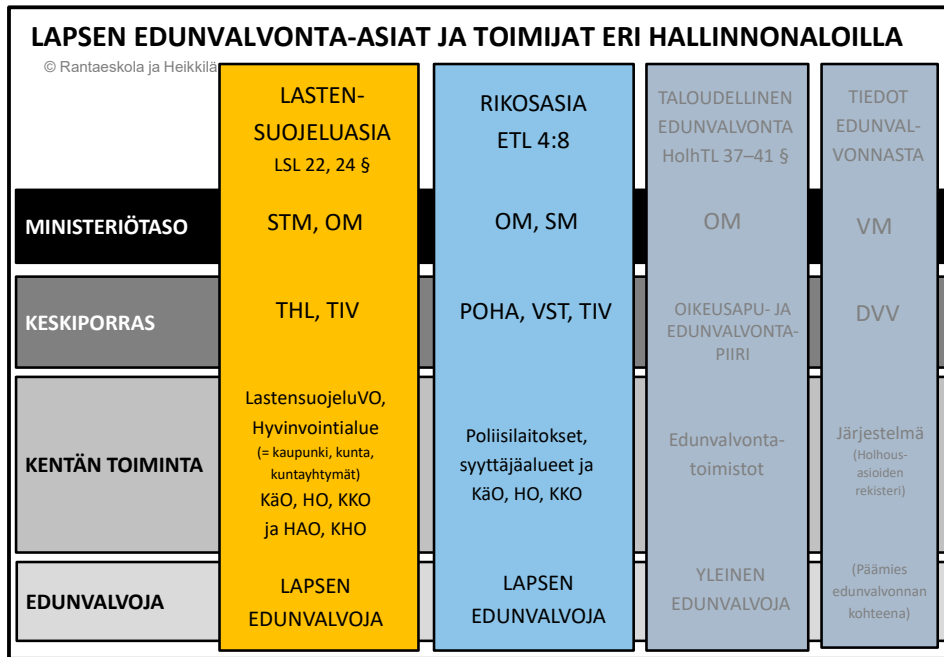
LAPSEN EDUNVALVONTA-ASIAT JA TOIMIJAT ERI HALLINNONALOILLA

© Rantaeskola ja Heikkilä

| | LASTENSUOJELUASIA LSL 22, 24 § | RIKOSASIA ETL 4:8 | TALOUDELLINEN EDUNVALVONTA HolhTL 37–41 § | TIEDOT EDUNVALVONNASTA |
|---|---|---|---|---|
| MINISTERIÖTASO | STM, OM | OM, SM | OM | VM |
| KESKIPORRAS | THL, TIV | POHA, VST, TIV | OIKEUSAPU- JA EDUNVALVONTAPIIRI | DVV |
| KENTÄN TOIMINTA | LastensuojeluVO, Hyvinvointialue (= kaupunki, kunta, kuntayhtymät) KäO, HO, KKO ja HAO, KHO | Poliisilaitokset, syyttäjäalueet ja KäO, HO, KKO | Edunvalvontatoimistot | Järjestelmä (Holhousasioiden rekisteri) |
| EDUNVALVOJA | LAPSEN EDUNVALVOJA | LAPSEN EDUNVALVOJA | YLEINEN EDUNVALVOJA | (Päämies edunvalvonnan kohteena) |